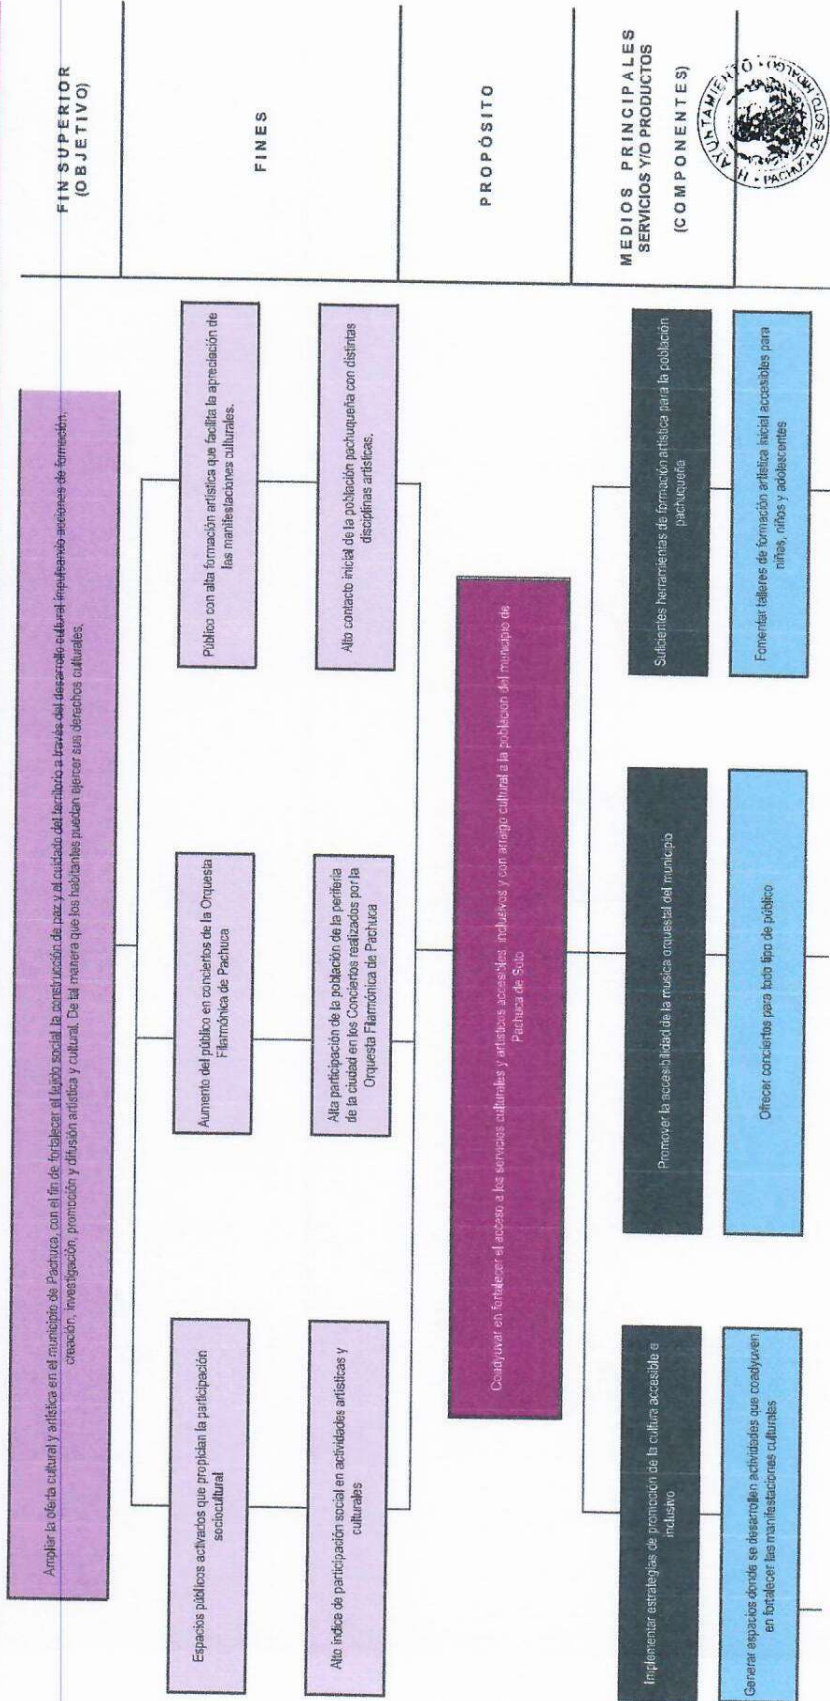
FIN SUPERIOR (OBJETIVO)

Ampliar la oferta cultural y artística en el municipio de Pachuca, con el fin de fortalecer el tejido social la construcción de paz y el cuidado del territorio a través del desarrollo cultural impulsando acciones de formación, creación, investigación, promoción y difusión artística y cultural. De tal manera que los habitantes puedan ejercer sus derechos culturales.

FINES

Espacios públicos activados que propician la participación sociocultural

Alto índice de participación social en actividades artísticas y culturales

Aumento del público en conciertos de la Orquesta Filarmónica de Pachuca

Alta participación de la población de la periferia de la ciudad en los Conciertos realizados por la Orquesta Filarmónica de Pachuca

Público con alta formación artística que facilita la apreciación de las manifestaciones culturales.

Alto contacto inicial de la población pachuqueña con distintas disciplinas artísticas.

PROPÓSITO

Coadyuvar en fortalecer el acceso a los servicios culturales y artísticos accesibles, incluyentes y con arraigo cultural a la población del municipio de Pachuca de Soto

MEDIOS PRINCIPALES SERVICIOS Y/O PRODUCTOS (COMPONENTES)

Implementar estrategias de promoción de la cultura accesible e inclusivo

Promover la accesibilidad de la música orquestal del municipio

Suficientes herramientas de formación artística para la población pachuqueña

Generar espacios donde se desarrollen actividades que coadyuven en fortalecer las manifestaciones culturales

Ofrecer conciertos para todo tipo de público

Fomentar talleres de formación artística inicial accesibles para niñas, niños y adolescentes

H. AYUNTAMIENTO PACHUCA DE SOTO HIDALGO